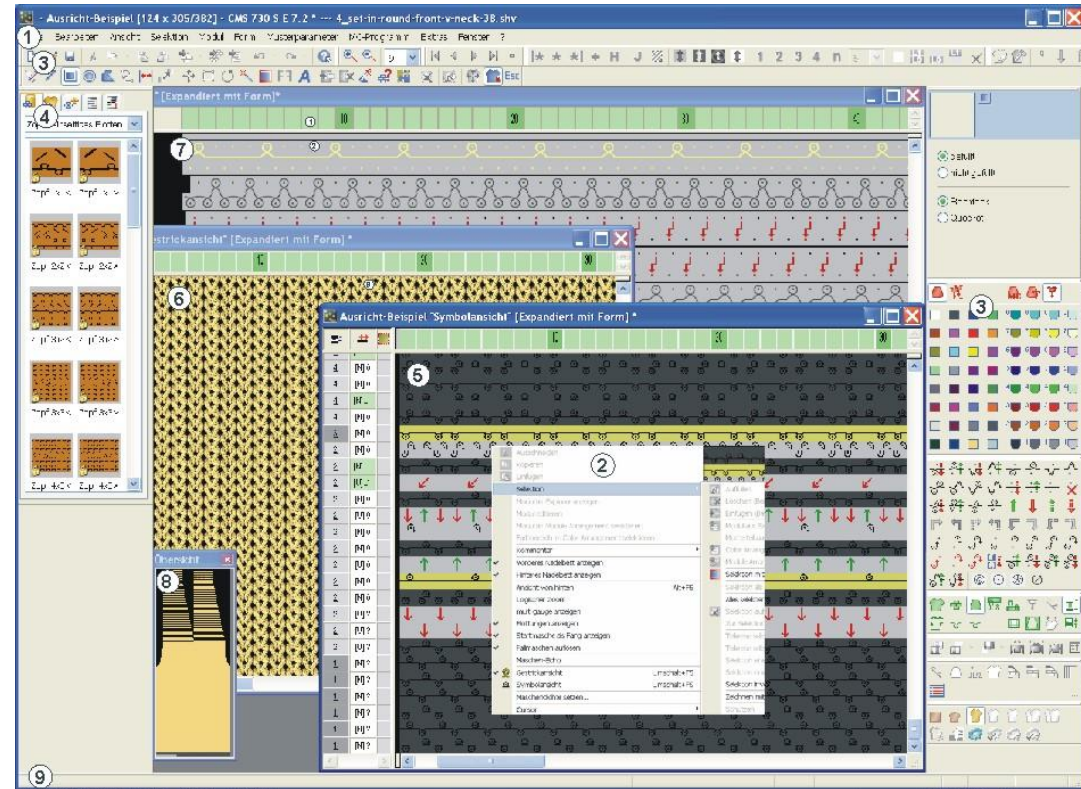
- Ausricht-Beispiel [124 x 305/382] - CMS 730 S E 7.2 * --- 4_set-in-round-front-v-neck-38.shv

1 Bearbeiten Ansicht Selektion Modul Form Musterparameter MC-Programm Extras Fenster ?

3

4

* [Expandiert mit Form] *

1 10 20 30 40

7 2

strickansicht" [Expandiert mit Form] *

10 20 30

6

Ausricht-Beispiel "Symbolansicht" [Expandiert mit Form] *

10 20 30

5

2

Ausschneiden
Kopieren
Einfügen
Selektion
Kommentar
Vorderes Nadelbett anzeigen
Hinteres Nadelbett anzeigen
Ansicht vorn/hinten Alt+F6
Logischer Zoom
Multi gauge anzeigen
Fadenbringer anzeigen
Fallmaschen auflösen
Maschen-Echo
Strickansicht Umschalt+F5
Symbolansicht Umschalt+F6
Maschendichte setzen...
Cursor

Zeichnen mit

Übersicht

8

3

Default
Nicht gefüllt

Rechteck
Quadrat

9